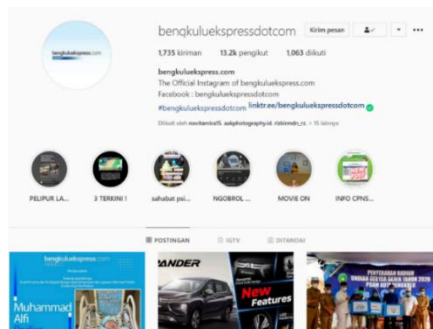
bengkuluekspress.com

bengkuluekspressdotcom Kirim pesan

1,735 kiriman 13.2k pengikut 1,063 diikuti

bengkuluekspress.com
The Official Instagram of bengkuluekspress.com
Facebook : bengkuluekspressdotcom
#bengkuluekspressdotcom linktr.ee/bengkuluekspressdotcom

Diikuti oleh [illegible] + 15 lainnya

PELIPUR LA... 3 TERKINI ! sahabat psi... NGOBROL ... MOVIE ON INFO CPNS...

POSTINGAN IGTV DITANDAI

Muhammad Alfi

ANDER New Features

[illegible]